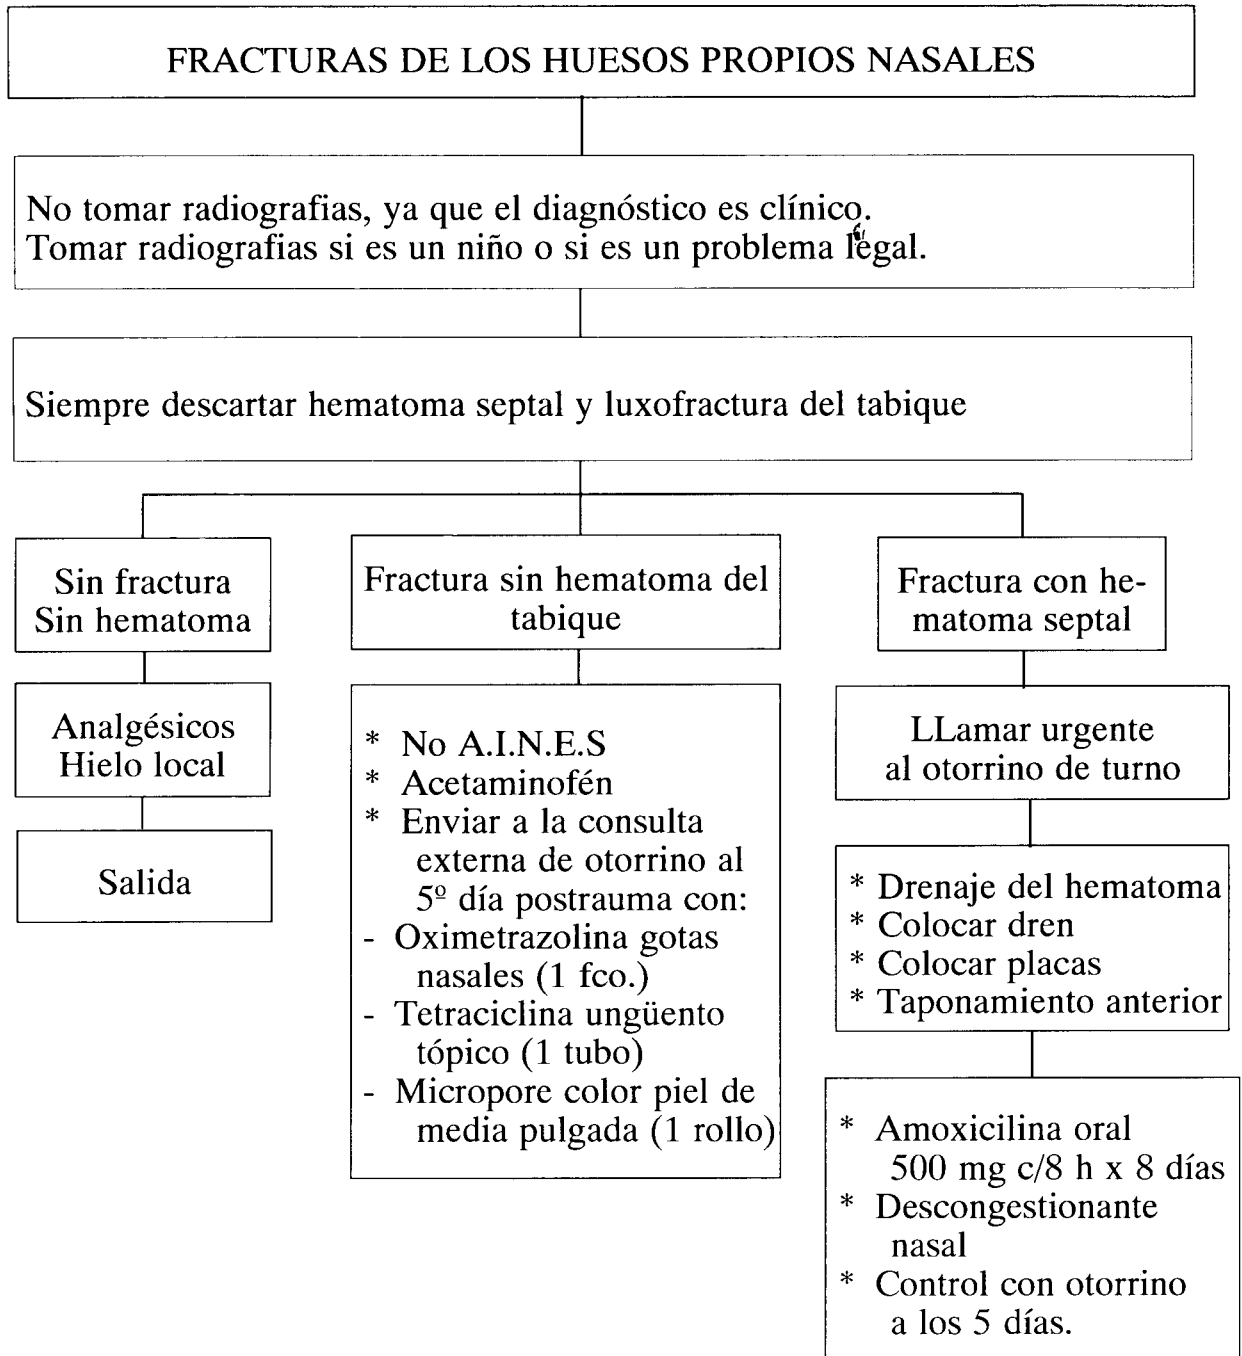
FRACTURAS DE LOS HUESOS PROPIOS NASALES

No tomar radiografias, ya que el diagnóstico es clínico.
Tomar radiografias si es un niño o si es un problema legal.

Siempre descartar hematoma septal y luxofractura del tabique

Sin fractura
Sin hematoma

Analgésicos
Hielo local

Salida

Fractura sin hematoma del tabique

* No A.I.N.E.S
* Acetaminofén
* Enviar a la consulta externa de otorrino al 5º día postrauma con:
- Oximetrazolina gotas nasales (1 fco.)
- Tetraciclina ungüento tópico (1 tubo)
- Micropore color piel de media pulgada (1 rollo)

Fractura con hematoma septal

LLamar urgente al otorrino de turno

* Drenaje del hematoma
* Colocar dren
* Colocar placas
* Taponamiento anterior

* Amoxicilina oral 500 mg c/8 h x 8 días
* Descongestionante nasal
* Control con otorrino a los 5 días.